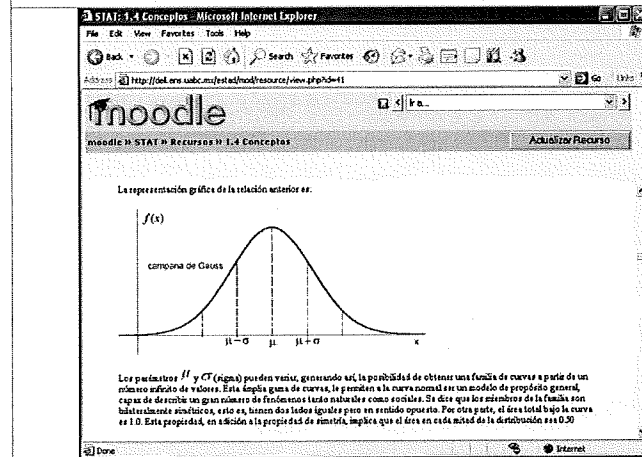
STAT: 1.4 Conceptos - Microsoft Internet Explorer

File Edit View Favorites Tools Help

Back Search Favorites

Address http://del.ens.uabc.mx/ested/mod/resource/view.php?id=41 Go Links

moodle

Ir a...

moodle » STAT » Recursos » 1.4 Conceptos

Actualizar Recurso

La representación gráfica de la relación anterior es:

$f(x)$

campana de Gauss

$\mu-\sigma$ $\mu$ $\mu+\sigma$ $x$

Los parámetros $\mu$ y $\sigma$ (sigma) pueden variar, generando así, la posibilidad de obtener una familia de curvas a partir de un número infinito de valores. Esta amplia gama de curvas, le permiten a la curva normal ser un modelo de propósito general, capaz de describir un gran número de fenómenos tanto naturales como sociales. Se dice que los miembros de la familia son bilateralmente simétricos, esto es, tienen dos lados iguales pero en sentido opuesto. Por otra parte, el área total bajo la curva es 1.0. Esta propiedad, en adición a la propiedad de simetría, implica que el área en cada mitad de la distribución es 0.50

Done

Internet